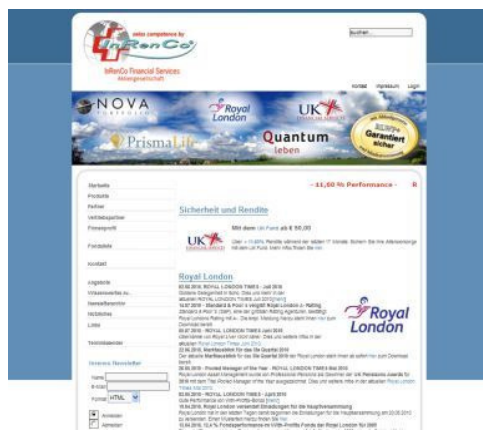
swiss competence by
InRenCo

InRenCo Financial Services
Aktiengesellschaft

Suchen

Kontakt Impressum Login

NOVA
Royal London
UK
PrismaLife
Quantum leben
Garantiert sicher

Startseite
Produkte
Partner
Vertriebspartner
Firmenprofil
Fondsliste
Kontakt
Logbuch
Wissenswertes zu...
Newsletterarchiv
Veröffentlichungen
Links
Terminkalender

Unseren Newsletter
Name
E-Mail
Format HTML
Anmelden
Abmelden

- 11,60 % Performance -

Sicherheit und Rendite

Mit dem UK Fonds ab € 50,00

UK

Royal London

Royal London